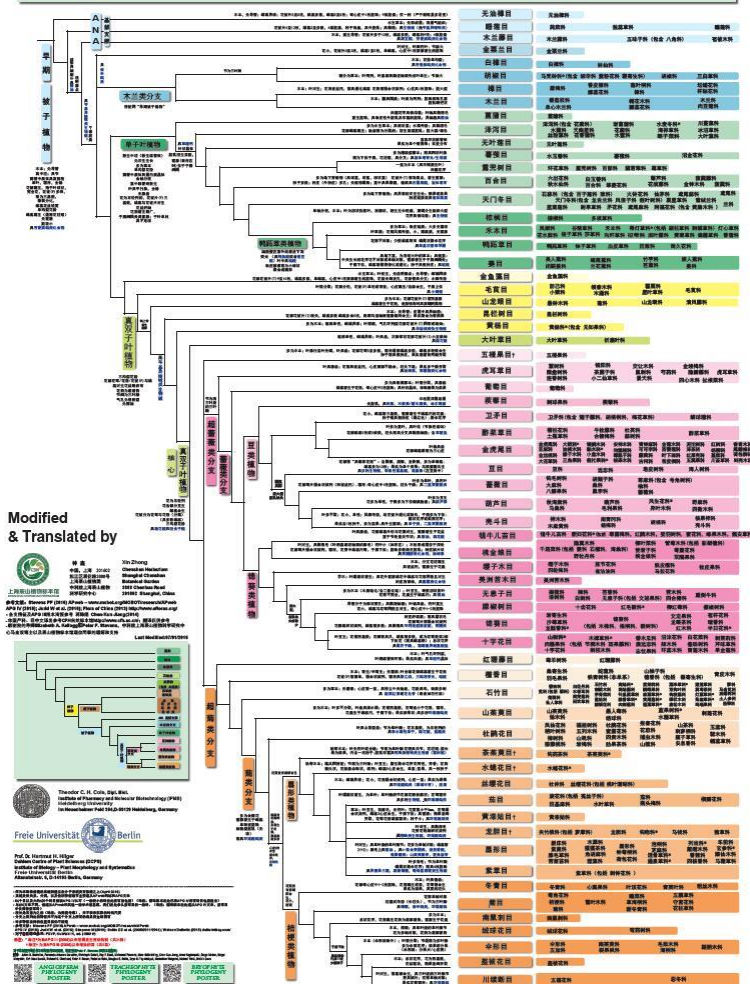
早期被子植物

木兰类分支

单子叶植物

鸭跖草类植物

真双子叶植物

核心

真蔷薇类分支

豆类植物

锦葵类植物

超菊类分支

菊类分支

桔梗类植物

无油樟目
睡莲目
木兰藤目
金粟兰目
白樟目
胡椒目
樟目
木兰目
菖蒲目
泽泻目
无叶莲目
薯蓣目
露兜树目
百合目
天门冬目
棕榈目
禾本目
鸭跖草目
姜目
金鱼藻目
毛茛目
山龙眼目
昆栏树目
黄杨目
大叶草目
五桠果目
虎耳草目
葡萄目
蒺藜目
卫矛目
酢浆草目
金虎尾目
豆目
蔷薇目
葫芦目
壳斗目
牻牛儿苗目
桃金娘目
缨子木目
美洲苦木目
无患子目
腺椒树目
锦葵目
十字花目
红珊藤目
檀香目
石竹目
山茱萸目
杜鹃花目
茶茱萸目
水螅花目
丝缨花目
龙胆目
紫草目
黄漆姑目
唇形目
茄目
冬青目
菊目
南鳞树目
绒球花目
伞形目
盔被花目
川续断目

Modified & Translated by

Xin Zhong
Chenshan Herbarium
Shanghai Chenshan Botanical Garden
3888 Chenhua Road
201602 Shanghai, China

上海辰山植物标本馆

Last Modified:07/05/2016

Theodor C. H. Cole, Dipl. Biol.
Centre for Organismal Studies (COS)
Heidelberg University
Im Neuenheimer Feld 360, D-69120 Heidelberg, Germany

Freie Universität Berlin

Prof. Dr. Hartmut H. Hilger
Dahlem Centre of Plant Sciences (DCPS)
Institute of Biology – Plant Morphology and Systematics
Freie Universität Berlin
Altensteinstr. 6, D-14195 Berlin, Germany

ANGIOSPERM PHYLOGENY POSTER
TRACHEOPHYTE PHYLOGENY POSTER
BRYOPHYTE PHYLOGENY POSTER